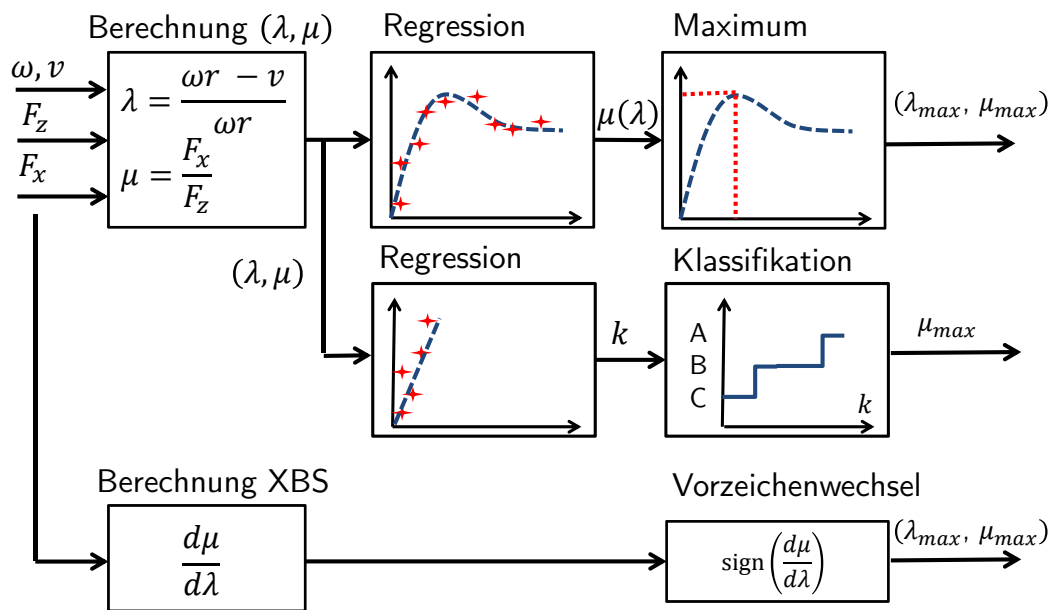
Berechnung $(\lambda, \mu)$

Regression

Maximum

$\omega, v$

$F_z$

$F_x$

$\lambda = \frac{\omega r - v}{\omega r}$

$\mu = \frac{F_x}{F_z}$

$\mu(\lambda)$

$(\lambda_{max}, \mu_{max})$

$(\lambda, \mu)$

Regression

Klassifikation

$k$

A

B

C

$k$

$\mu_{max}$

Berechnung XBS

Vorzeichenwechsel

$\frac{d\mu}{d\lambda}$

$\text{sign}\left(\frac{d\mu}{d\lambda}\right)$

$(\lambda_{max}, \mu_{max})$